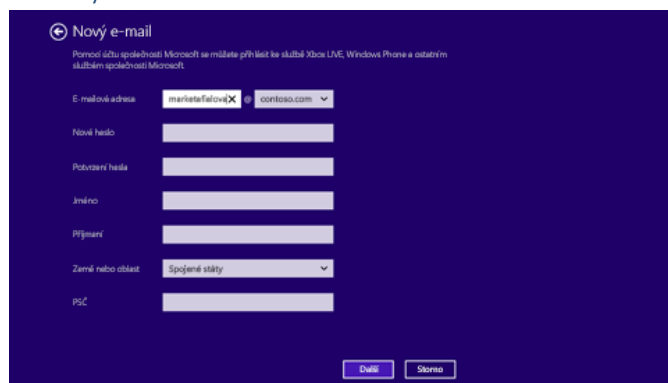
Nový e-mail

Pomocí účtu společnosti Microsoft se můžete přihlásit ke službě Xbox LIVE, Windows Phone a ostatním službám společnosti Microsoft.

E-mailová adresa marketafialova ✕ @ contoso.com

Nové heslo

Potvrzení hesla

Jméno

Příjmení

Země nebo oblast Spojené státy

PSČ

Další Storno